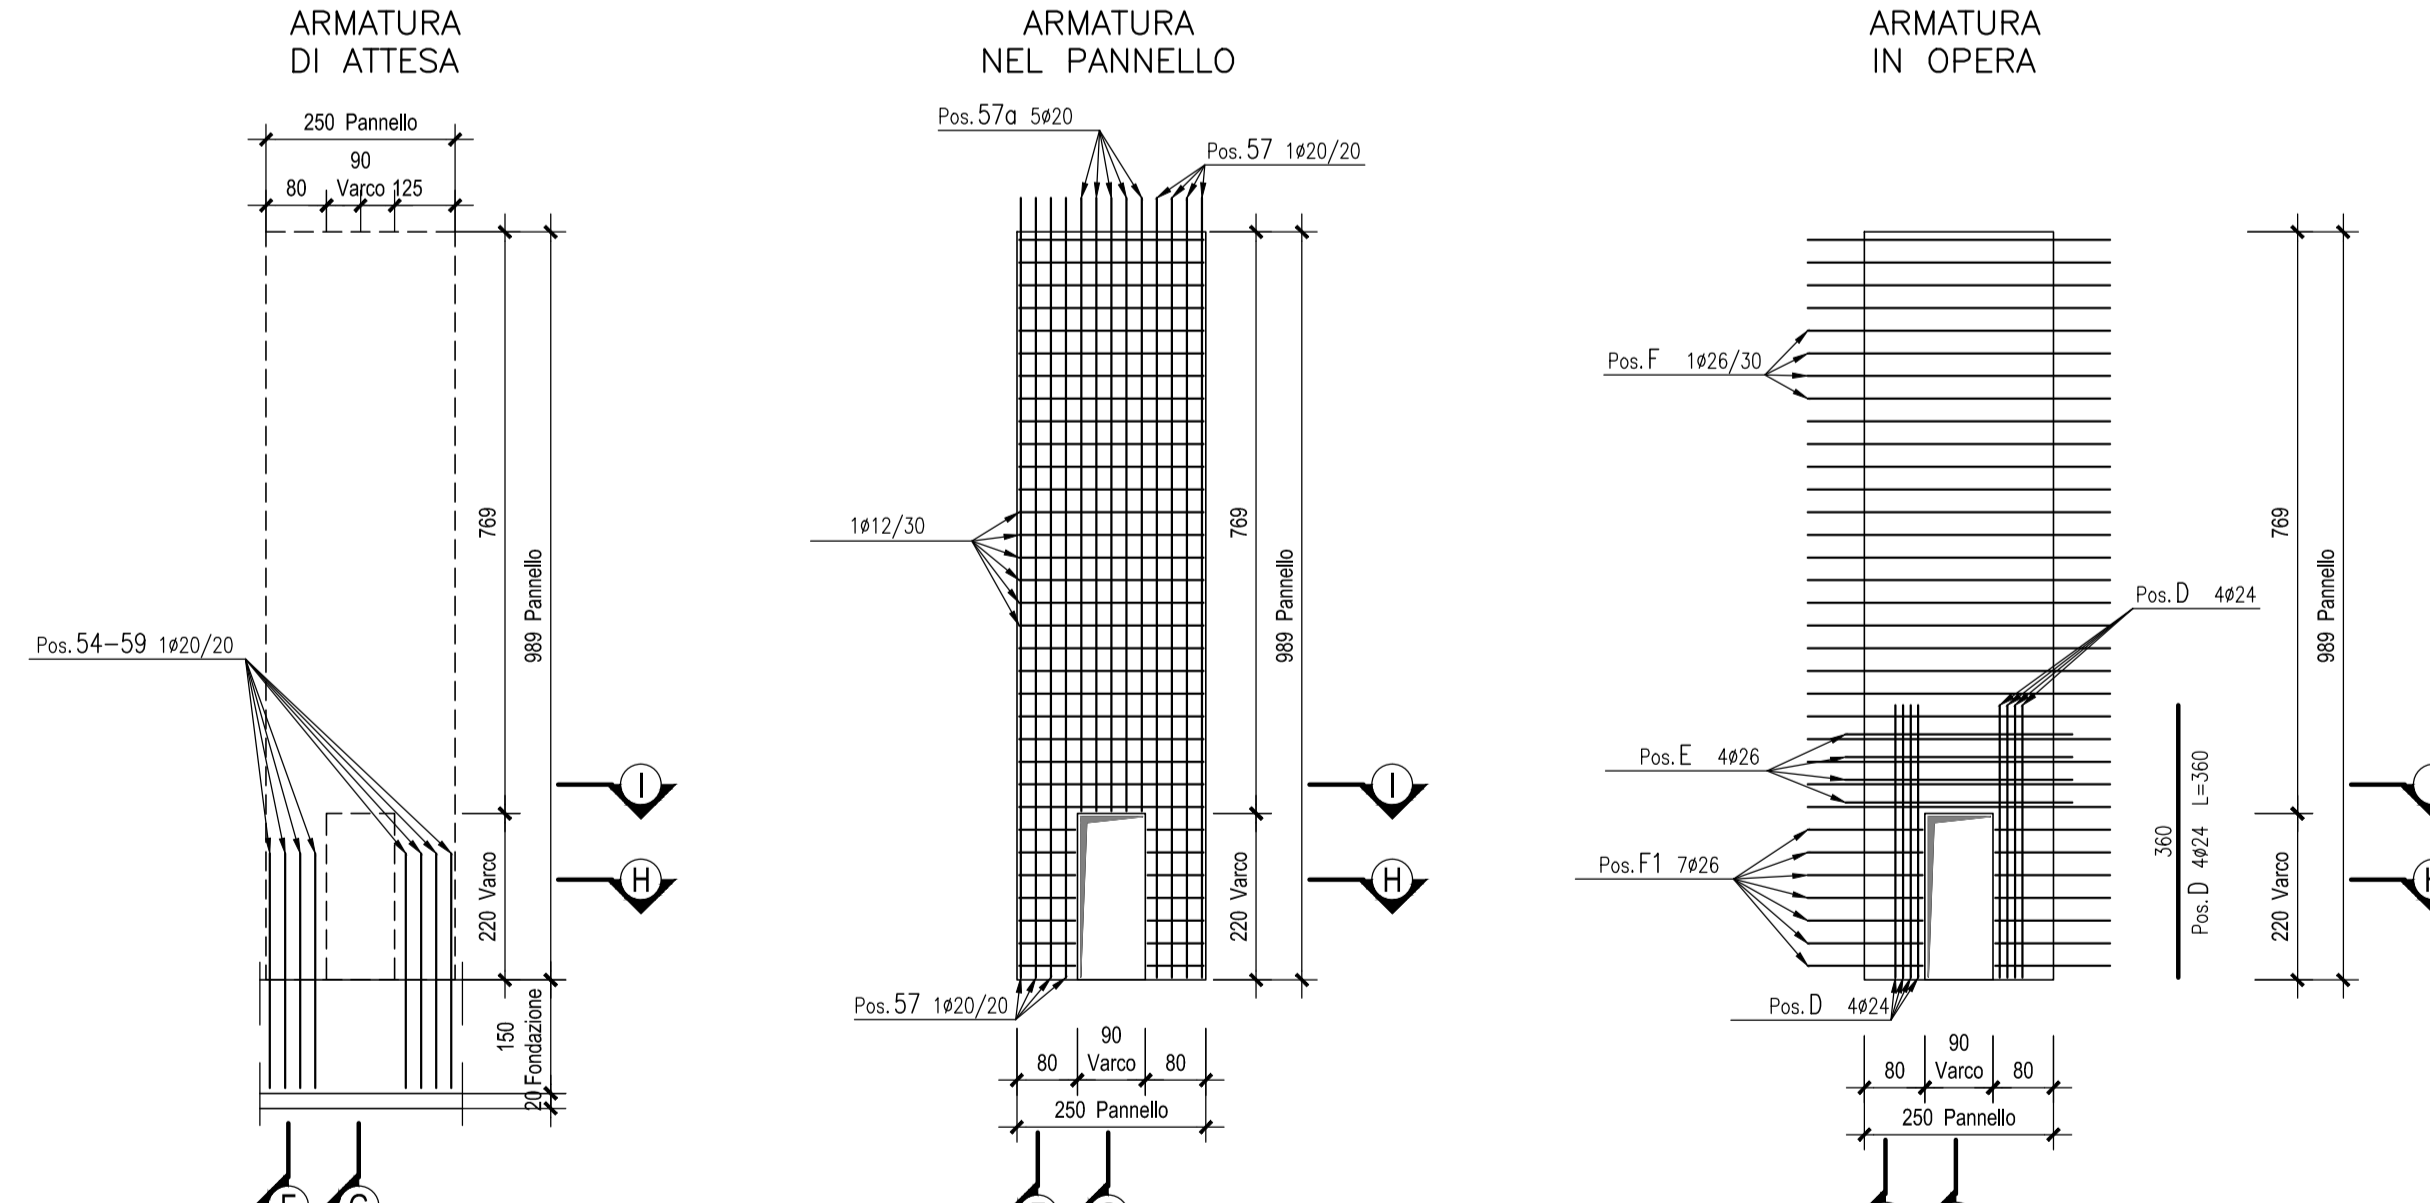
ARMATURA
DI ATTESA

250 Pannello
90
80 Varco 125

Pos. 54–59 1ø20/20

769
989 Pannello
220 Varco
150 Fondazione
20

I
H

F G

ARMATURA
NEL PANNELLO

Pos. 57a 5ø20
Pos. 57 1ø20/20

1ø12/30

Pos. 57 1ø20/20

769
989 Pannello
220 Varco

I
H

90
80 Varco 80
250 Pannello

ARMATURA
IN OPERA

Pos. F 1ø26/30

Pos. D 4ø24

Pos. E 4ø26

Pos. F1 7ø26

Pos. D 4ø24

360
Pos. D 4ø24 L=360

90
80 Varco 80
250 Pannello

769
989 Pannello
220 Varco